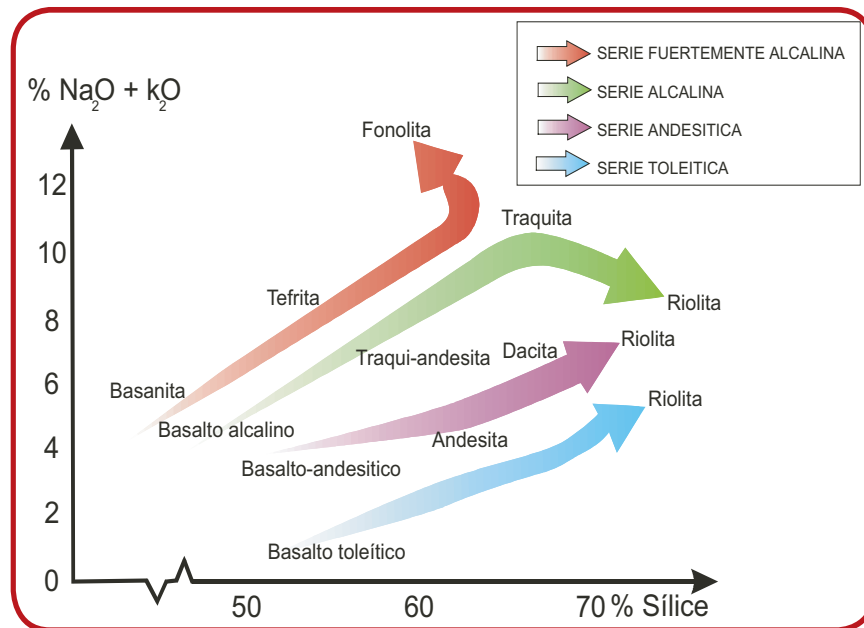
SERIE FUERTEMENTE ALCALINA
SERIE ALCALINA
SERIE ANDESITICA
SERIE TOLEITICA

% $Na_2O$ + $k_2O$

12
10
8
6
4
2
0

Fonolita
Tefrita
Basanita
Traquita
Riolita
Basalto alcalino
Traqui-andesita
Dacita
Riolita
Andesita
Basalto-andesitico
Riolita
Basalto toleítico

50
60
70 % Sílice